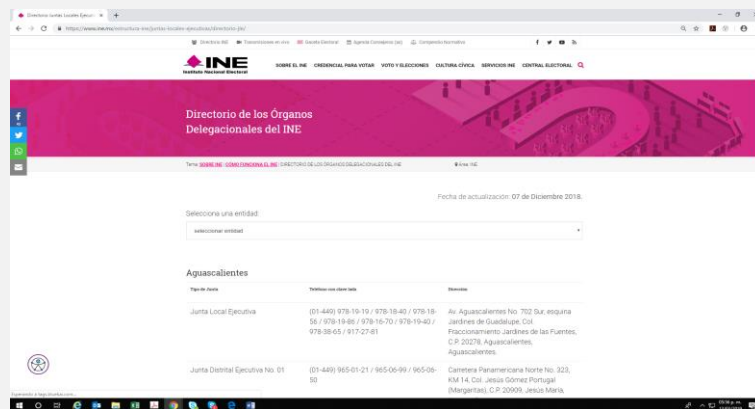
Directorio Juntas Locales Ejecut... ×
https://www.ine.mx/estructura-ine/juntas-locales-ejecutivas/directorio-jle/

Directorio INE | Transmisiones en vivo | Gaceta Electoral | Agenda Consejeras (os) | Compendio Normativo

INE
Instituto Nacional Electoral

SOBRE EL INE | CREDENCIAL PARA VOTAR | VOTO Y ELECCIONES | CULTURA CÍVICA | SERVICIOS INE | CENTRAL ELECTORAL

Directorio de los Órganos Delegacionales del INE

Tema: SOBRE INE / CÓMO FUNCIONA EL INE / DIRECTORIO DE LOS ÓRGANOS DELEGACIONALES DEL INE

Área: INE

Fecha de actualización: 07 de Diciembre 2018.

Selecciona una entidad:

seleccionar entidad

Aguascalientes

| Tipo de Junta | Teléfonos con clave lada | Dirección |
|---|---|---|
| Junta Local Ejecutiva | (01-449) 978-19-19 / 978-18-40 / 978-18-56 / 978-19-88 / 978-16-70 / 978-19-40 / 978-38-65 / 917-27-81 | Av. Aguascalientes No. 702 Sur, esquina Jardines de Guadalupe, Col. Fraccionamiento Jardines de las Fuentes, C.P. 20278, Aguascalientes, Aguascalientes. |
| Junta Distrital Ejecutiva No. 01 | (01-449) 965-01-21 / 965-06-99 / 965-06-50 | Carretera Panamericana Norte No. 323, KM 14, Col. Jesús Gómez Portugal (Margaritas), C.P. 20909, Jesús María, |

Esperando a tags.tiqcdn.com...